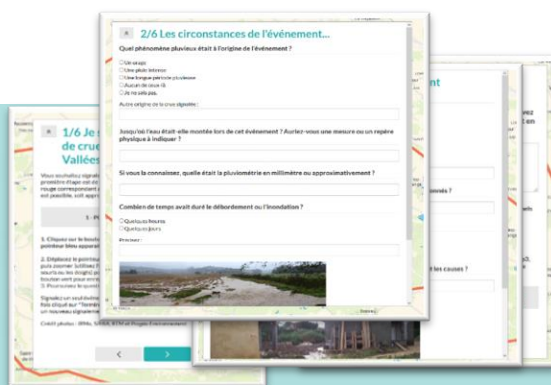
2/6 Les circonstances de l'événement...

Quel phénomène pluvieux était à l'origine de l'événement ?

Un orage
Une pluie intense
Une longue période pluvieuse
Aucun de ceux-là
Je ne sais pas.

Autre origine de la crue signalée :

Jusqu'où l'eau était-elle montée lors de cet événement ? Auriez-vous une mesure ou un repère physique à indiquer ?

Si vous la connaissez, quelle était la pluviométrie en millimètre ou approximativement ?

Combien de temps avait duré le débordement ou l'inondation ?

Quelques heures
Quelques jours

Précisez :

1/6 Je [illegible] de crue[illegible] Vallée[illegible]

ment

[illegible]nés ?

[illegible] les causes ?

Crédit photos : IRMa, SMBB, RTM et Plugée Environnement